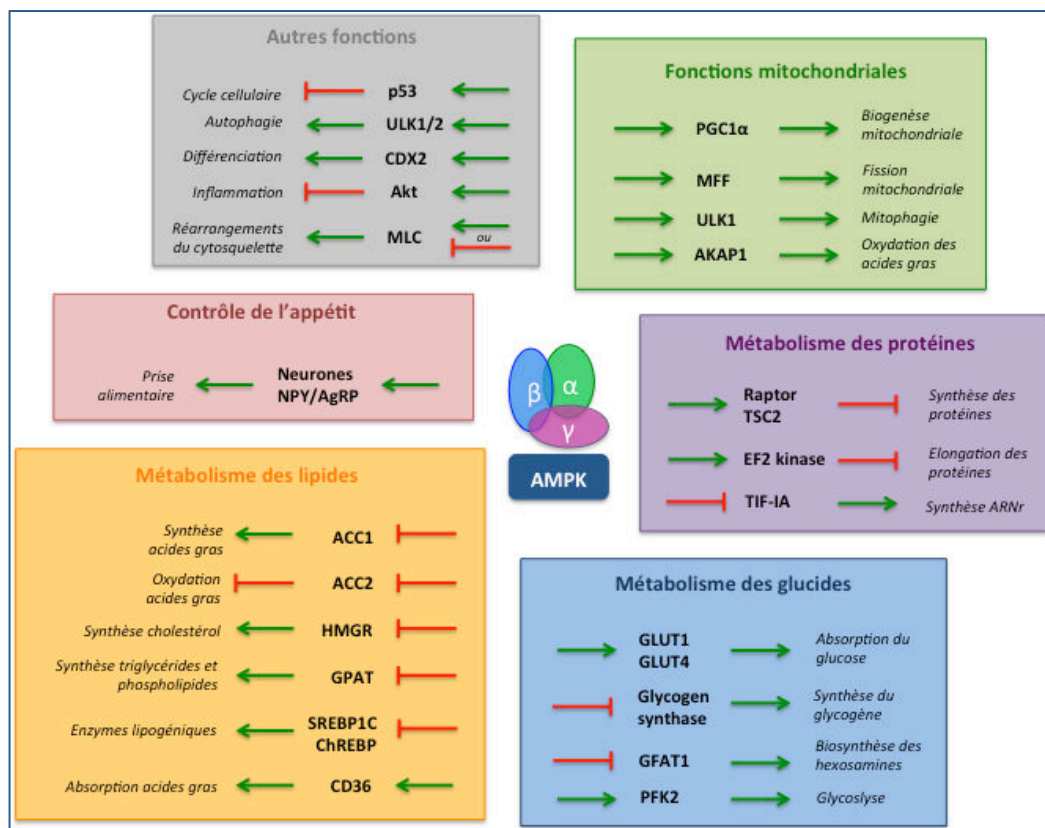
Autres fonctions

Cycle cellulaire p53
Autophagie ULK1/2
Différenciation CDX2
Inflammation Akt
Réarrangements du cytosquelette MLC ou

Fonctions mitochondriales

PGC1α Biogenèse mitochondriale
MFF Fission mitochondriale
ULK1 Mitophagie
AKAP1 Oxydation des acides gras

Contrôle de l'appétit

Prise alimentaire Neurones NPY/AgRP

β α γ
AMPK

Métabolisme des protéines

Raptor TSC2 Synthèse des protéines
EF2 kinase Elongation des protéines
TIF-IA Synthèse ARNr

Métabolisme des lipides

Synthèse acides gras ACC1
Oxydation acides gras ACC2
Synthèse cholestérol HMGR
Synthèse triglycérides et phospholipides GPAT
Enzymes lipogéniques SREBP1C ChREBP
Absorption acides gras CD36

Métabolisme des glucides

GLUT1 GLUT4 Absorption du glucose
Glycogen synthase Synthèse du glycogène
GFAT1 Biosynthèse des hexosamines
PFK2 Glycoslyse